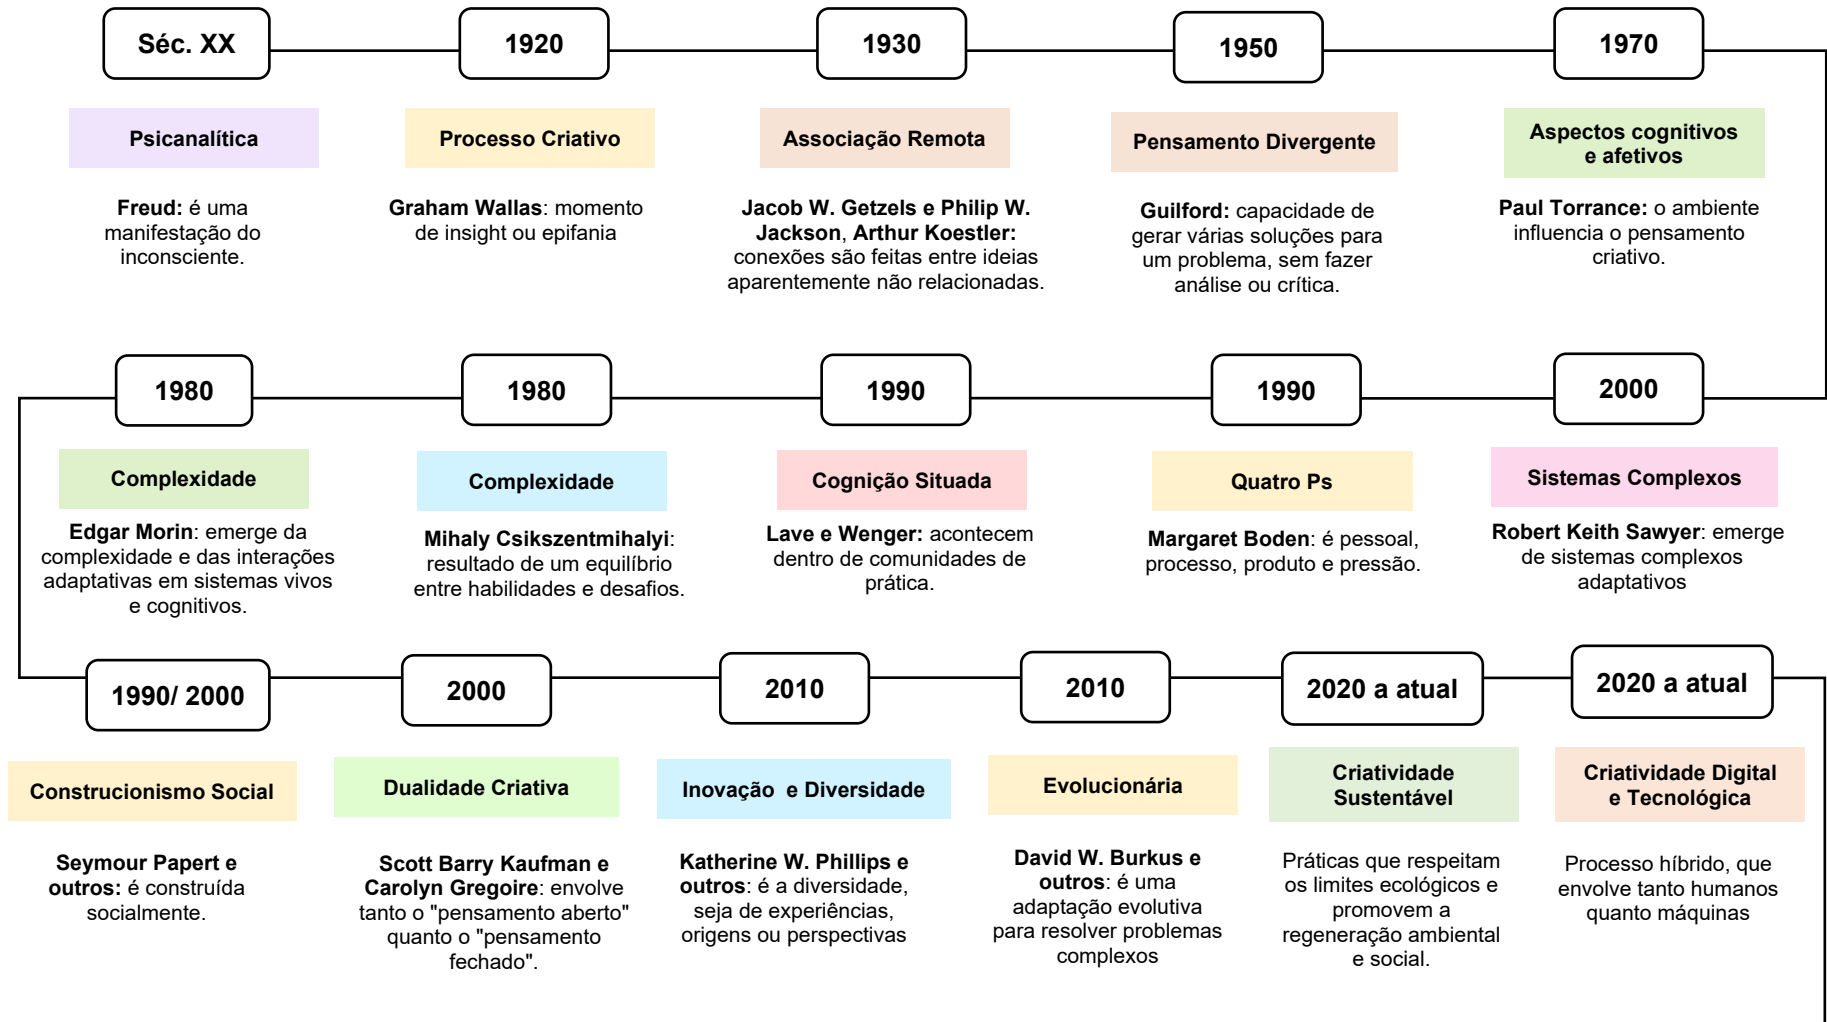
Séc. XX

Psicanalítica

**Freud:** é uma manifestação do inconsciente.

1920

Processo Criativo

**Graham Wallas**: momento de insight ou epifania

1930

Associação Remota

**Jacob W. Getzels e Philip W. Jackson**, **Arthur Koestler:** conexões são feitas entre ideias aparentemente não relacionadas.

1950

Pensamento Divergente

**Guilford:** capacidade de gerar várias soluções para um problema, sem fazer análise ou crítica.

1970

Aspectos cognitivos e afetivos

**Paul Torrance:** o ambiente influencia o pensamento criativo.

1980

Complexidade

**Edgar Morin**: emerge da complexidade e das interações adaptativas em sistemas vivos e cognitivos.

1980

Complexidade

**Mihaly Csikszentmihalyi**: resultado de um equilíbrio entre habilidades e desafios.

1990

Cognição Situada

**Lave e Wenger:** acontecem dentro de comunidades de prática.

1990

Quatro Ps

**Margaret Boden**: é pessoal, processo, produto e pressão.

2000

Sistemas Complexos

**Robert Keith Sawyer**: emerge de sistemas complexos adaptativos

1990/ 2000

Construcionismo Social

**Seymour Papert e outros:** é construída socialmente.

2000

Dualidade Criativa

**Scott Barry Kaufman e Carolyn Gregoire**: envolve tanto o "pensamento aberto" quanto o "pensamento fechado".

2010

Inovação e Diversidade

**Katherine W. Phillips e outros**: é a diversidade, seja de experiências, origens ou perspectivas

2010

Evolucionária

**David W. Burkus e outros**: é uma adaptação evolutiva para resolver problemas complexos

2020 a atual

Criatividade Sustentável

Práticas que respeitam os limites ecológicos e promovem a regeneração ambiental e social.

2020 a atual

Criatividade Digital e Tecnológica

Processo híbrido, que envolve tanto humanos quanto máquinas